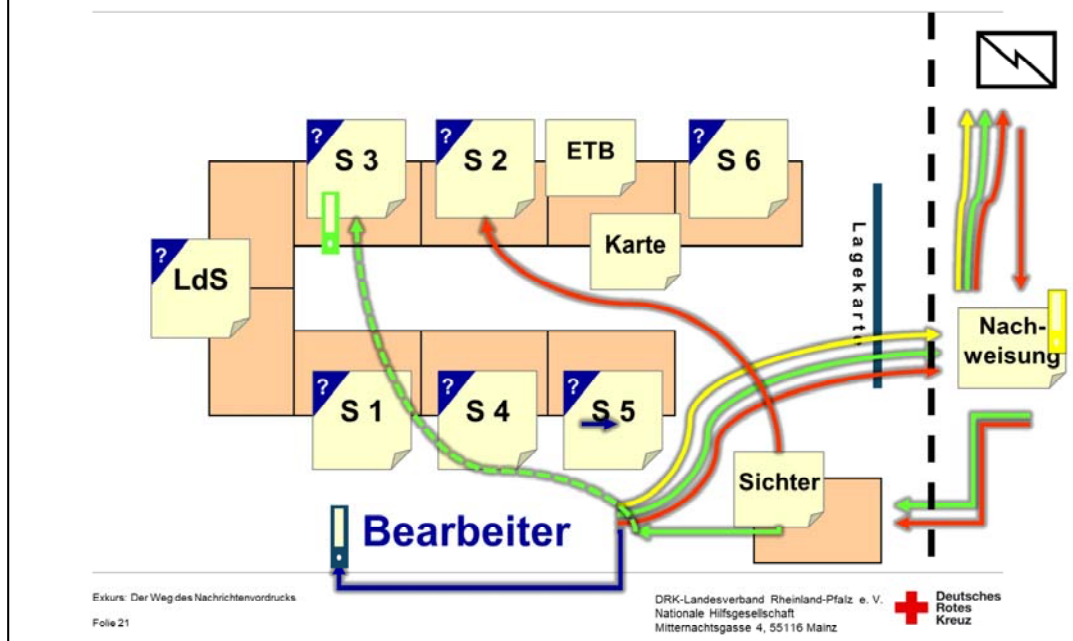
?
S 3

?
S 2

ETB

?
S 6

Karte

?
LdS

Lagekarte

Nachweisung

?
S 1

?
S 4

?
S 5

Sichter

Bearbeiter

Exkurs: Der Weg des Nachrichtenvordrucks

Folie 21

DRK-Landesverband Rheinland-Pfalz e. V.
Nationale Hilfsgesellschaft
Mitternachtsgasse 4, 55116 Mainz

Deutsches
Rotes
Kreuz